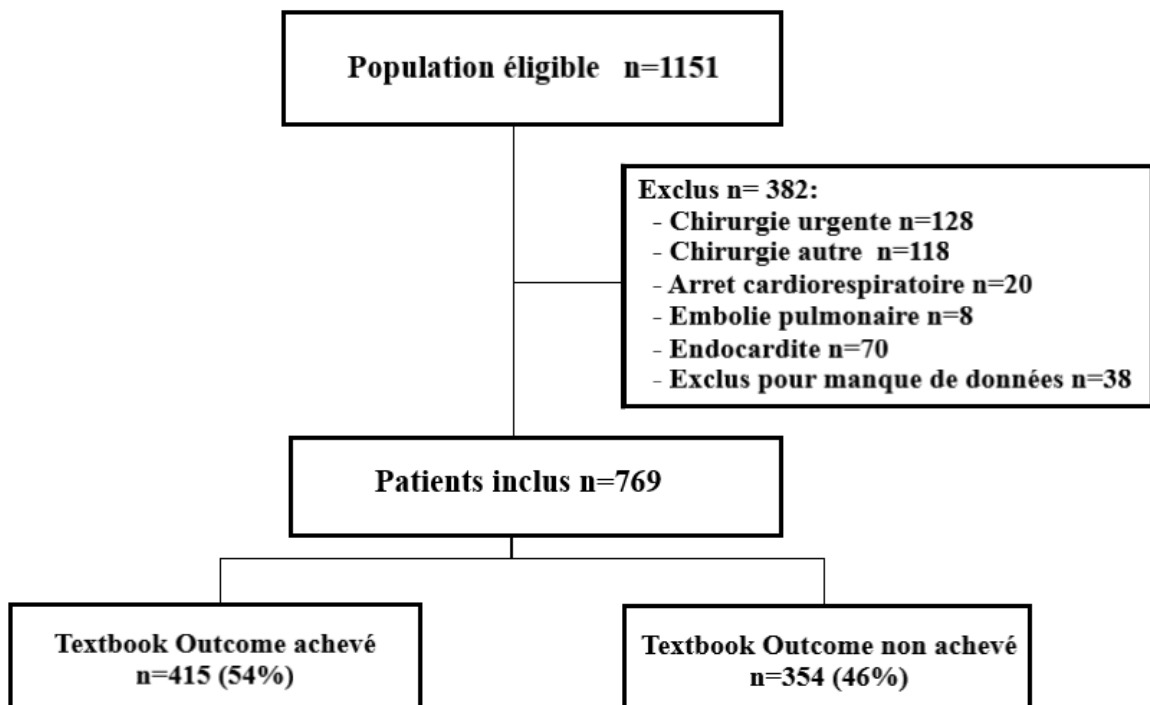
Population éligible n=1151

Exclus n= 382:
- Chirurgie urgente n=128
- Chirurgie autre n=118
- Arret cardiorespiratoire n=20
- Embolie pulmonaire n=8
- Endocardite n=70
- Exclus pour manque de données n=38

Patients inclus n=769

Textbook Outcome achevé
n=415 (54%)

Textbook Outcome non achevé
n=354 (46%)